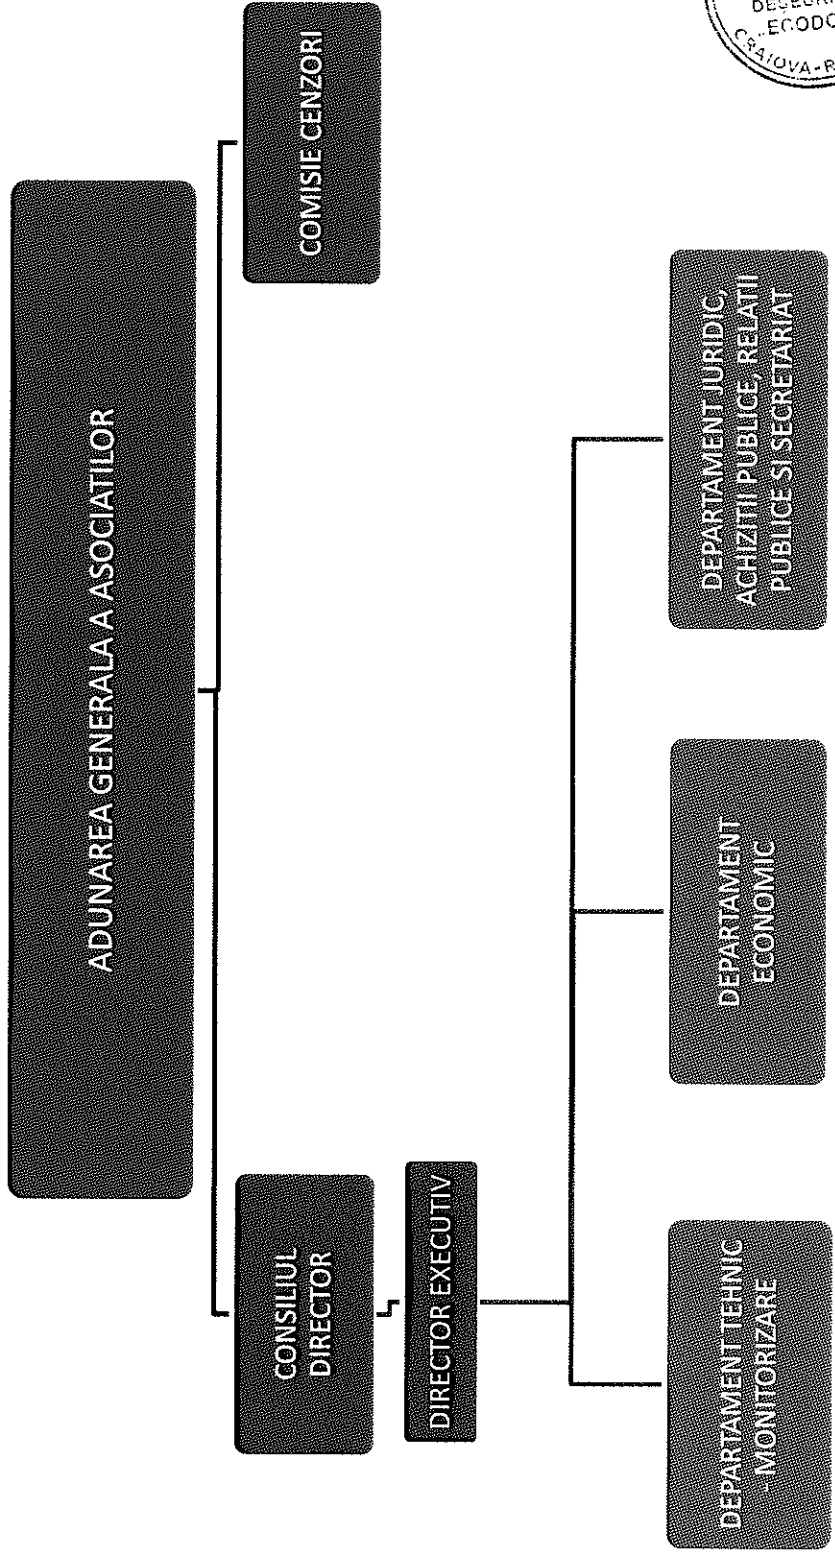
ADUNAREA GENERALA A ASOCIATILOR

COMISIE CENZORI

CONSILIUL DIRECTOR

DIRECTOR EXECUTIV

DEPARTAMENT TEHNIC -MONITORIZARE

DEPARTAMENT ECONOMIC

DEPARTAMENT JURIDIC, ACHIZITII PUBLICE, RELATII PUBLICE SI SECRETARIAT

DESEURI ECODO CRAIOVA-R